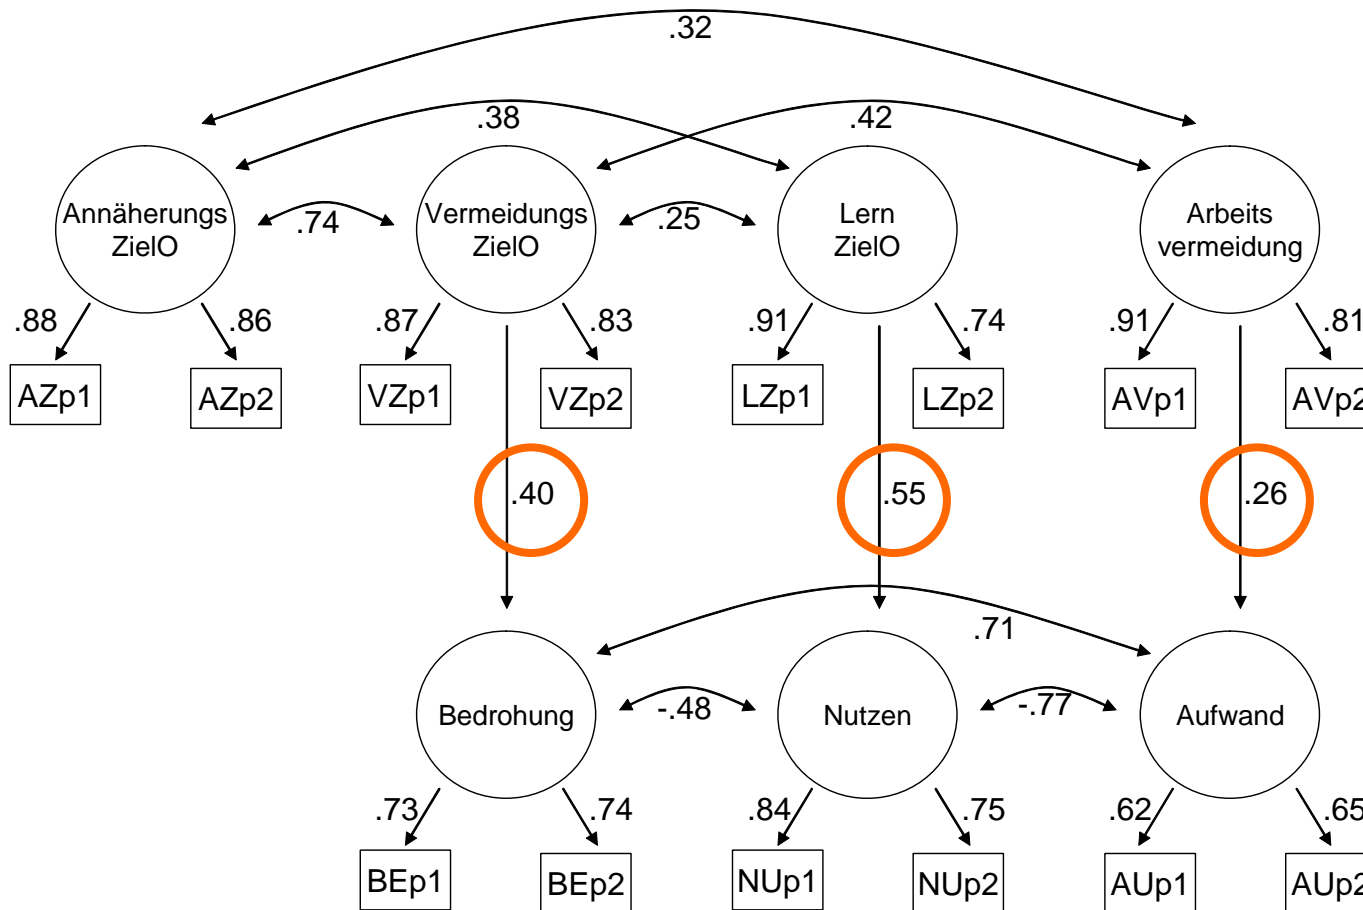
.32

.38

.42

Annäherungs ZielO

.74

Vermeidungs ZielO

.25

Lern ZielO

Arbeits vermeidung

.88

.86

.87

.83

.91

.74

.91

.81

AZp1

AZp2

VZp1

VZp2

LZp1

LZp2

AVp1

AVp2

.40

.55

.26

.71

Bedrohung

-.48

Nutzen

-.77

Aufwand

.73

.74

.84

.75

.62

.65

BEp1

BEp2

NUp1

NUp2

AUp1

AUp2